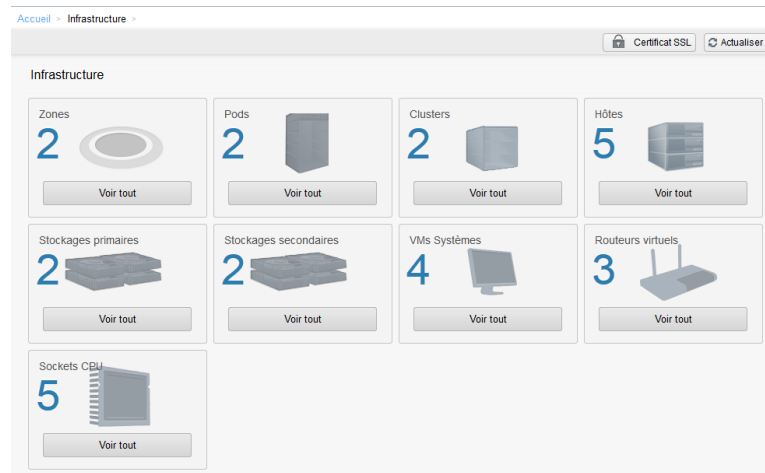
Accueil > Infrastructure >

Certificat SSL | Actualiser

Infrastructure

Zones
2
Voir tout

Pods
2
Voir tout

Clusters
2
Voir tout

Hôtes
5
Voir tout

Stockages primaires
2
Voir tout

Stockages secondaires
2
Voir tout

VMs Systèmes
4
Voir tout

Routeurs virtuels
3
Voir tout

Sockets CPU
5
Voir tout